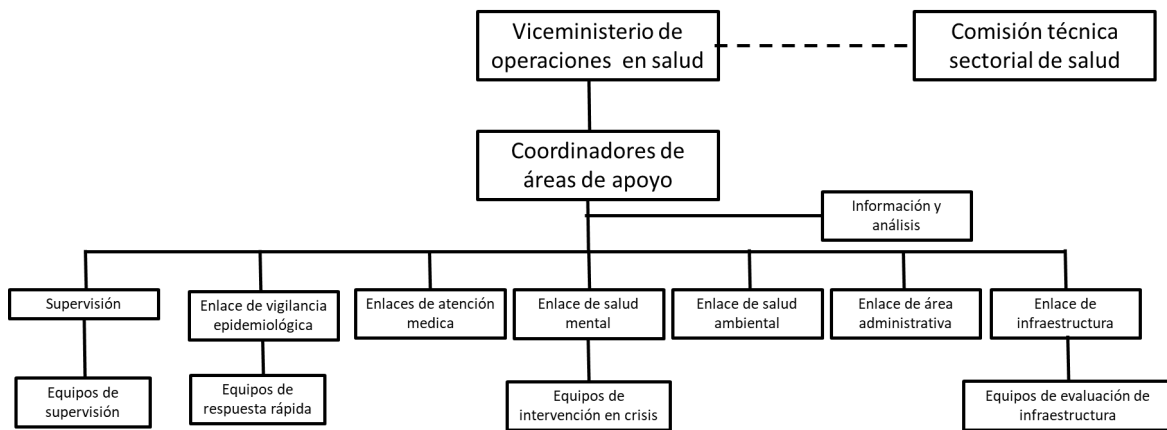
Viceministerio de operaciones en salud

Comisión técnica sectorial de salud

Coordinadores de áreas de apoyo

Información y análisis

Supervisión

Enlace de vigilancia epidemiológica

Enlaces de atención medica

Enlace de salud mental

Enlace de salud ambiental

Enlace de área administrativa

Enlace de infraestructura

Equipos de supervisión

Equipos de respuesta rápida

Equipos de intervención en crisis

Equipos de evaluación de infraestructura